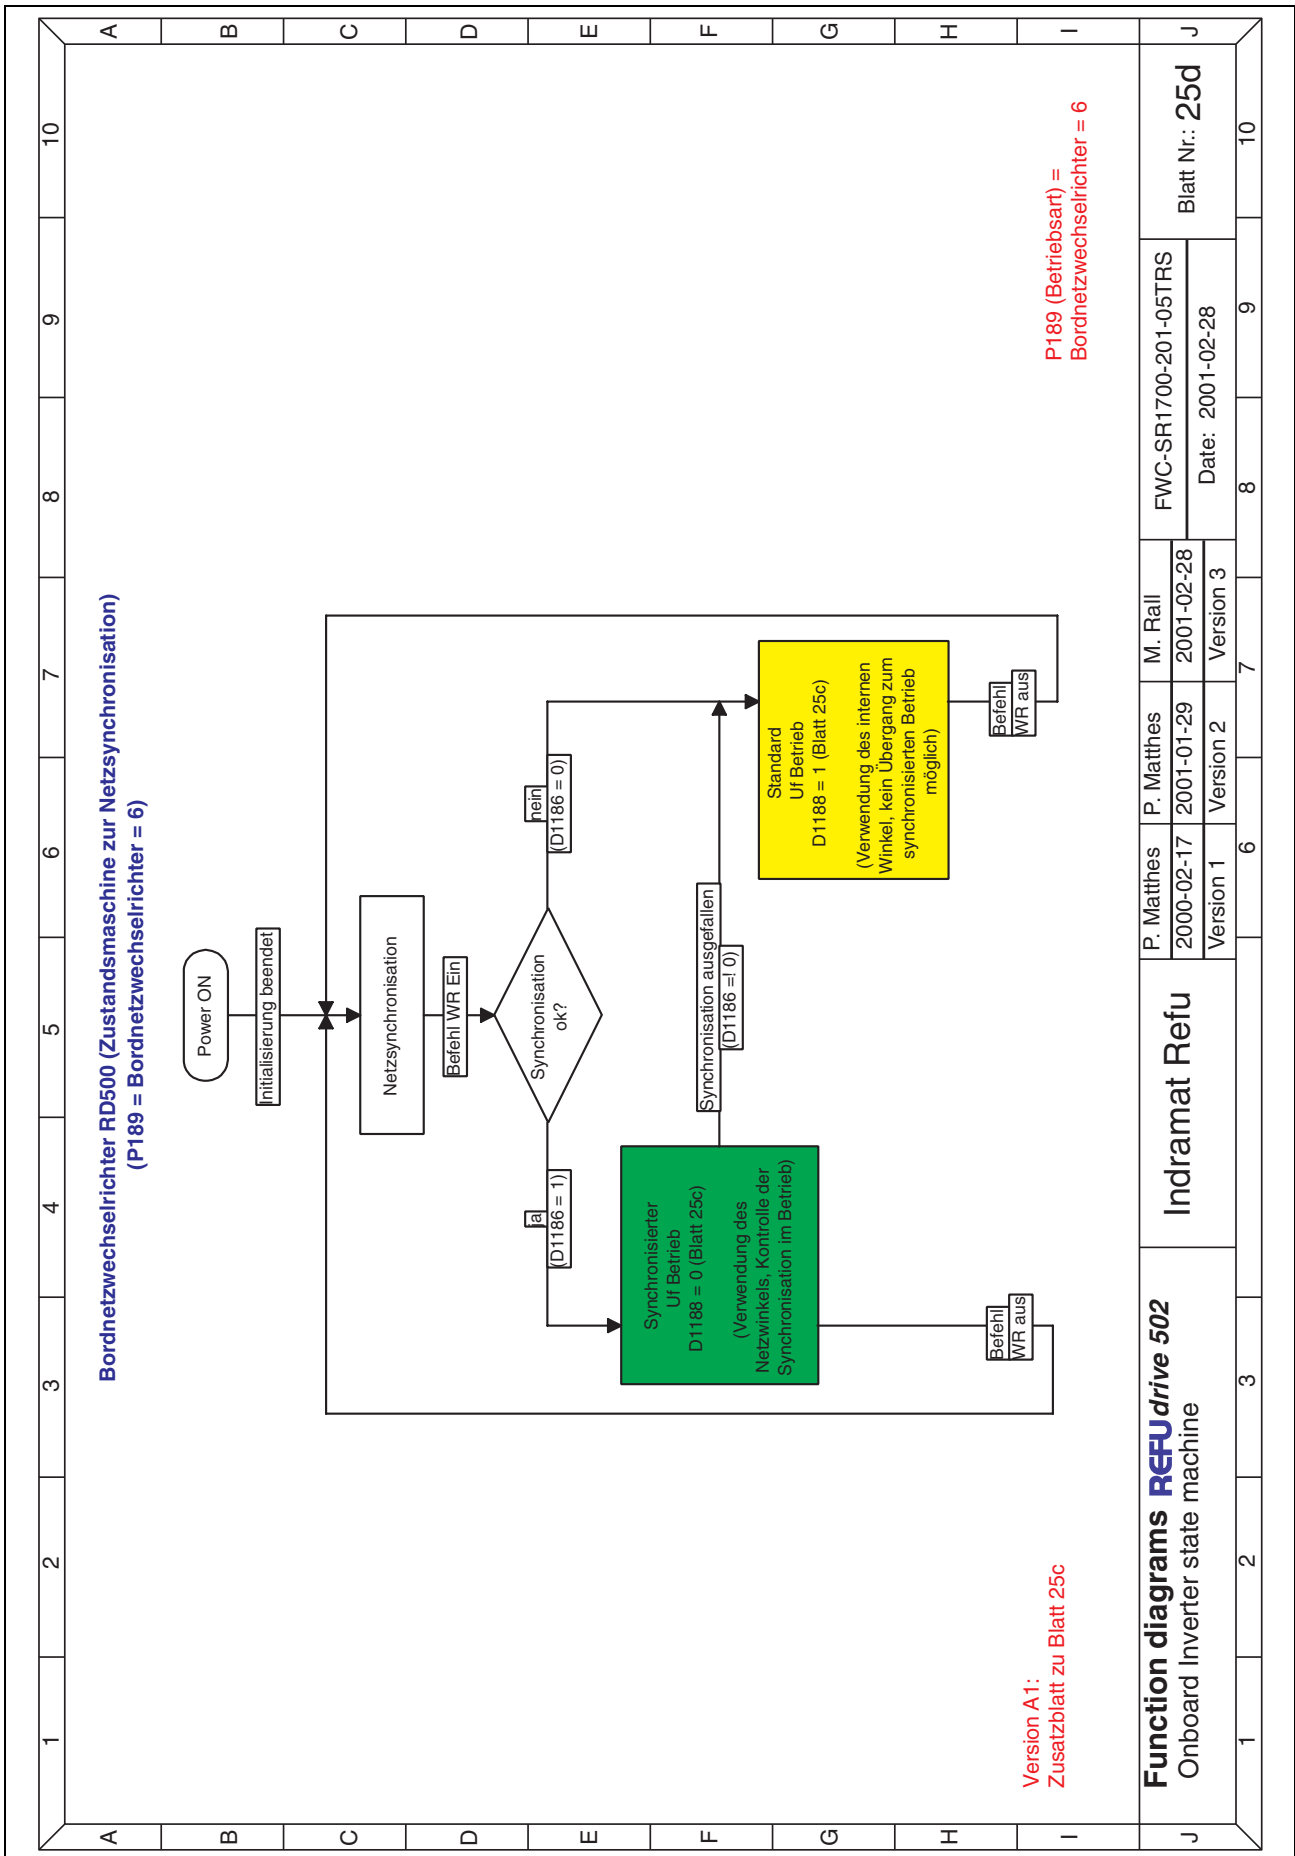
Bordnetzwechselrichter RD500 (Zustandsmaschine zur Netzsynchronisation)
(P189 = Bordnetzwechselrichter = 6)

P189 (Betriebsart) =
Bordnetzwechselrichter = 6

Power ON

Initialisierung beendet

Netzsynchronisation

Befehl WR Ein

Synchronisation ok?

ja
(D1186 = 1)

nein
(D1186 = 0)

Synchronisierter
Uf Betrieb
D1188 = 0 (Blatt 25c)

(Verwendung des
Netzwinkels, Kontrolle der
Synchronisation im Betrieb)

Synchronisation ausgefallen
(D1186 =! 0)

Standard
Uf Betrieb
D1188 = 1 (Blatt 25c)

(Verwendung des internen
Winkel, kein Übergang zum
synchronisierten Betrieb
möglich)

Befehl
WR aus

Befehl
WR aus

Version A1:
Zusatzblatt zu Blatt 25c

Function diagrams REFUdrive 502
Onboard Inverter state machine

Indramat Refu

| P. Matthes | P. Matthes | M. Rall |
|---|---|---|
| 2000-02-17 | 2001-01-29 | 2001-02-28 |
| Version 1 | Version 2 | Version 3 |

FWC-SR1700-201-05TRS
Date: 2001-02-28

Blatt Nr.: 25d

A B C D E F G H I J
1 2 3 4 5 6 7 8 9 10